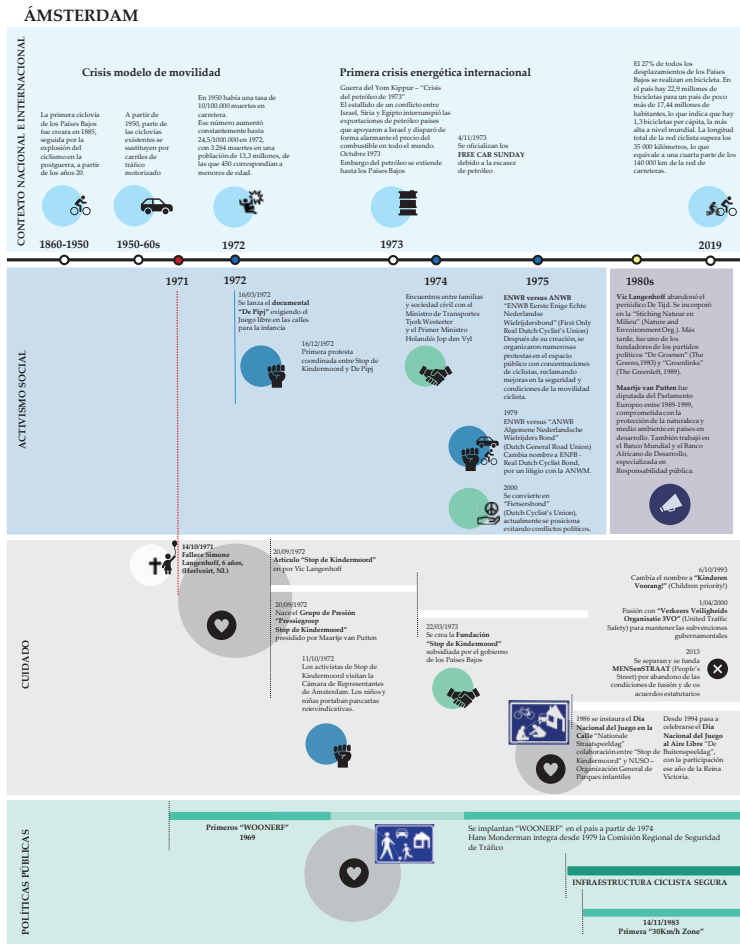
ÁMSTERDAM

CONTEXTO NACIONAL E INTERNACIONAL

Crisis modelo de movilidad

La primera ciclovía de los Países Bajos fue creada en 1885, seguida por la explosión del ciclismo en la postguerra, a partir de los años 20.

A partir de 1950, parte de las ciclovías existentes se sustituyen por carriles de tráfico motorizado

En 1950 había una tasa de 10/100.000 muertes en carretera. Ese número aumentó constantemente hasta 24,5/100.000 en 1972, con 3.264 muertes en una población de 13,3 millones, de las que 450 correspondían a menores de edad.

Primera crisis energética internacional

Guerra del Yom Kippur – "Crisis del petróleo de 1973"
El estallido de un conflicto entre Israel, Siria y Egipto interrumpió las exportaciones de petróleo países que apoyaron a Israel y disparó de forma alarmante el precio del combustible en todo el mundo. Octubre 1973
Embargo del petróleo se extiende hasta los Países Bajos

4/11/1973
Se oficializan los FREE CAR SUNDAY debido a la escasez de petróleo

El 27% de todos los desplazamientos de los Países Bajos se realizan en bicicleta. En el país hay 22,9 millones de bicicletas para un país de poco más de 17,44 millones de habitantes, lo que indica que hay 1,3 bicicletas por cápita, la más alta a nivel mundial. La longitud total de la red ciclista supera los 35 000 kilómetros, lo que equivale a una cuarta parte de los 140 000 km de la red de carreteras.

1860-1950
1950-60s
1972
1973
2019

ACTIVISMO SOCIAL

1971
1972
1974
1975
1980s

16/03/1972
Se lanza el documental "De Pijp" exigiendo el Juego libre en las calles para la infancia

16/12/1972
Primera protesta coordinada entre Stop de Kindermoord y De Pijp

Encuentros entre familias y sociedad civil con el Ministro de Transportes Tjerk Westerter y el Primer Ministro Holandés Jop den Vyl

ENWB versus ANWB
"ENWB Eerste Enige Echte Nederlandse Wielrijdersbond" (First Only Real Dutch Cyclist's Union)
Después de su creación, se organizaron numerosas protestas en el espacio público con concentraciones de ciclistas, reclamando mejoras en la seguridad y condiciones de la movilidad ciclista.

1979
ENWB versus "ANWB Algemene Nederlandsche Wielrijders Bond" (Dutch General Road Union)
Cambia nombre a ENFB - Real Dutch Cyclist Bond, por un litigio con la ANWM.

2000
Se convierte en "Fietsersbond" (Dutch Cyclist's Union), actualmente se posiciona evitando conflictos políticos.

Vic Langenhoff abandonó el periódico De Tijd. Se incorporó en la "Stiching Natuur en Milieu" (Nature and Envoironment Org.). Más tarde, fue uno de los fundadores de los partidos políticos "De Groenen" (The Greens, 1983) y "Groenlinks" (The Greenleft, 1989).

Maartje van Putten fue diputada del Parlamento Europeo entre 1989-1999, comprometida con la protección de la naturaleza y medio ambiente en países en desarrollo. También trabajó en el Banco Mundial y el Banco Africano de Desarrollo, especializada en Responsabilidad pública.

CUIDADO

14/10/1971
Fallece Simone Langenhoff, 6 años, (Herlvoirt, NL)

20/09/1972
Artículo "Stop de Kindermoord" en por Vic Langenhoff

20/09/1972
Nace el Grupo de Presión "Pressiegroep Stop de Kindermoord" presidido por Maartje van Putten

11/10/1972
Los activistas de Stop de Kindermoord visitan la Cámara de Representantes de Ámsterdam. Los niños y niñas portaban pancartas reinvindicativas.

22/03/1973
Se crea la Fundación "Stop de Kindermoord" subsidiada por el gobierno de los Países Bajos

6/10/1993
Cambia el nombre a "Kinderen Voorang!" (Children priority!)

1/04/2000
Fusión con "Verkeers Veiligheids Organisatie 3VO" (United Traffic Safety) para mantener las subvenciones gubernamentales

2013
Se separan y se funda MENSenSTRAAT (People's Street) por abandono de las condiciones de fusión y de os acuerdos estatutarios

1986 se instaura el Día Nacional del Juego en la Calle "Nationale Straatspeeldag" colaboración entre "Stop de Kindermoord" y NUSO – Organización General de Parques infantiles

Desde 1994 pasa a celebrarse el Día Nacional del Juego al Aire Libre "De Buitenspeeldag", con la participación ese año de la Reina Victoria.

POLÍTICAS PÚBLICAS

Primeros "WOONERF" 1969

Se implantan "WOONERF" en el país a partir de 1974
Hans Monderman integra desde 1979 la Comisión Regional de Seguridad de Tráfico

INFRAESTRUCTURA CICLISTA SEGURA

14/11/1983
Primera "30Km/h Zone"